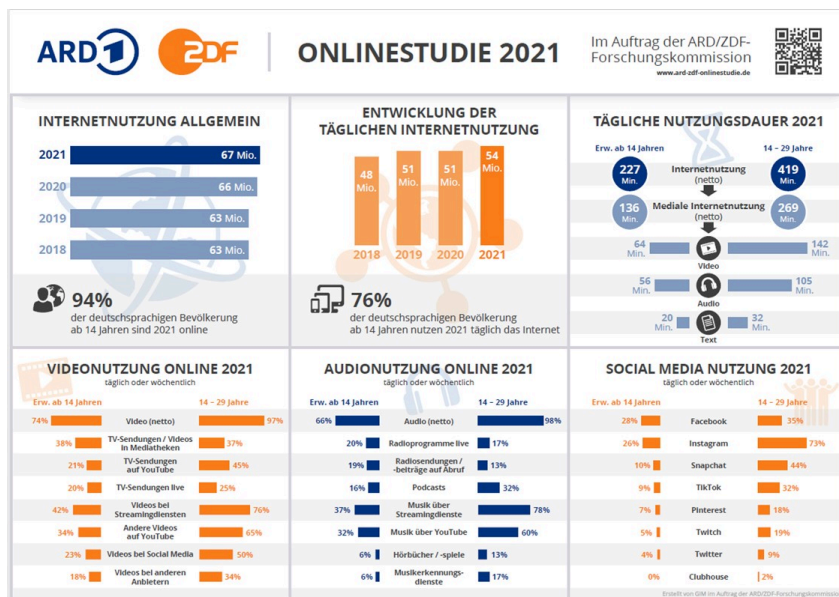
ARD ZDF

ONLINESTUDIE 2021

Im Auftrag der ARD/ZDF-Forschungskommission
www.ard-zdf-onlinestudie.de

INTERNETNUTZUNG ALLGEMEIN

| | |
|---|---|
| 2021 | 67 Mio. |
| 2020 | 66 Mio. |
| 2019 | 63 Mio. |
| 2018 | 63 Mio. |

94%
der deutschsprachigen Bevölkerung ab 14 Jahren sind 2021 online

ENTWICKLUNG DER TÄGLICHEN INTERNETNUTZUNG

| 2018 | 2019 | 2020 | 2021 |
|---|---|---|---|
| 48 Mio. | 51 Mio. | 51 Mio. | 54 Mio. |

76%
der deutschsprachigen Bevölkerung ab 14 Jahren nutzen 2021 täglich das Internet

TÄGLICHE NUTZUNGSDAUER 2021

| Erw. ab 14 Jahren | | 14 – 29 Jahre |
|---|---|---|
| 227 Min. | Internetnutzung (netto) | 419 Min. |
| 136 Min. | Mediale Internetnutzung (netto) | 269 Min. |
| 64 Min. | Video | 142 Min. |
| 56 Min. | Audio | 105 Min. |
| 20 Min. | Text | 32 Min. |

VIDEONUTZUNG ONLINE 2021
täglich oder wöchentlich

| Erw. ab 14 Jahren | | 14 – 29 Jahre |
|---|---|---|
| 74% | Video (netto) | 97% |
| 38% | TV-Sendungen / Videos in Mediatheken | 37% |
| 21% | TV-Sendungen auf YouTube | 45% |
| 20% | TV-Sendungen live | 25% |
| 42% | Videos bei Streamingdiensten | 76% |
| 34% | Andere Videos auf YouTube | 65% |
| 23% | Videos bei Social Media | 50% |
| 18% | Videos bei anderen Anbietern | 34% |

AUDIONUTZUNG ONLINE 2021
täglich oder wöchentlich

| Erw. ab 14 Jahren | | 14 – 29 Jahre |
|---|---|---|
| 66% | Audio (netto) | 98% |
| 20% | Radioprogramme live | 17% |
| 19% | Radiosendungen / -beiträge auf Abruf | 13% |
| 16% | Podcasts | 32% |
| 37% | Musik über Streamingdienste | 78% |
| 32% | Musik über YouTube | 60% |
| 6% | Hörbücher / -spiele | 13% |
| 6% | Musikerkennungsdienste | 17% |

SOCIAL MEDIA NUTZUNG 2021
täglich oder wöchentlich

| Erw. ab 14 Jahren | | 14 – 29 Jahre |
|---|---|---|
| 28% | Facebook | 35% |
| 26% | Instagram | 73% |
| 10% | Snapchat | 44% |
| 9% | TikTok | 32% |
| 7% | Pinterest | 18% |
| 5% | Twitch | 19% |
| 4% | Twitter | 9% |
| 0% | Clubhouse | 2% |

Erstellt von GIM im Auftrag der ARD/ZDF-Forschungskommission